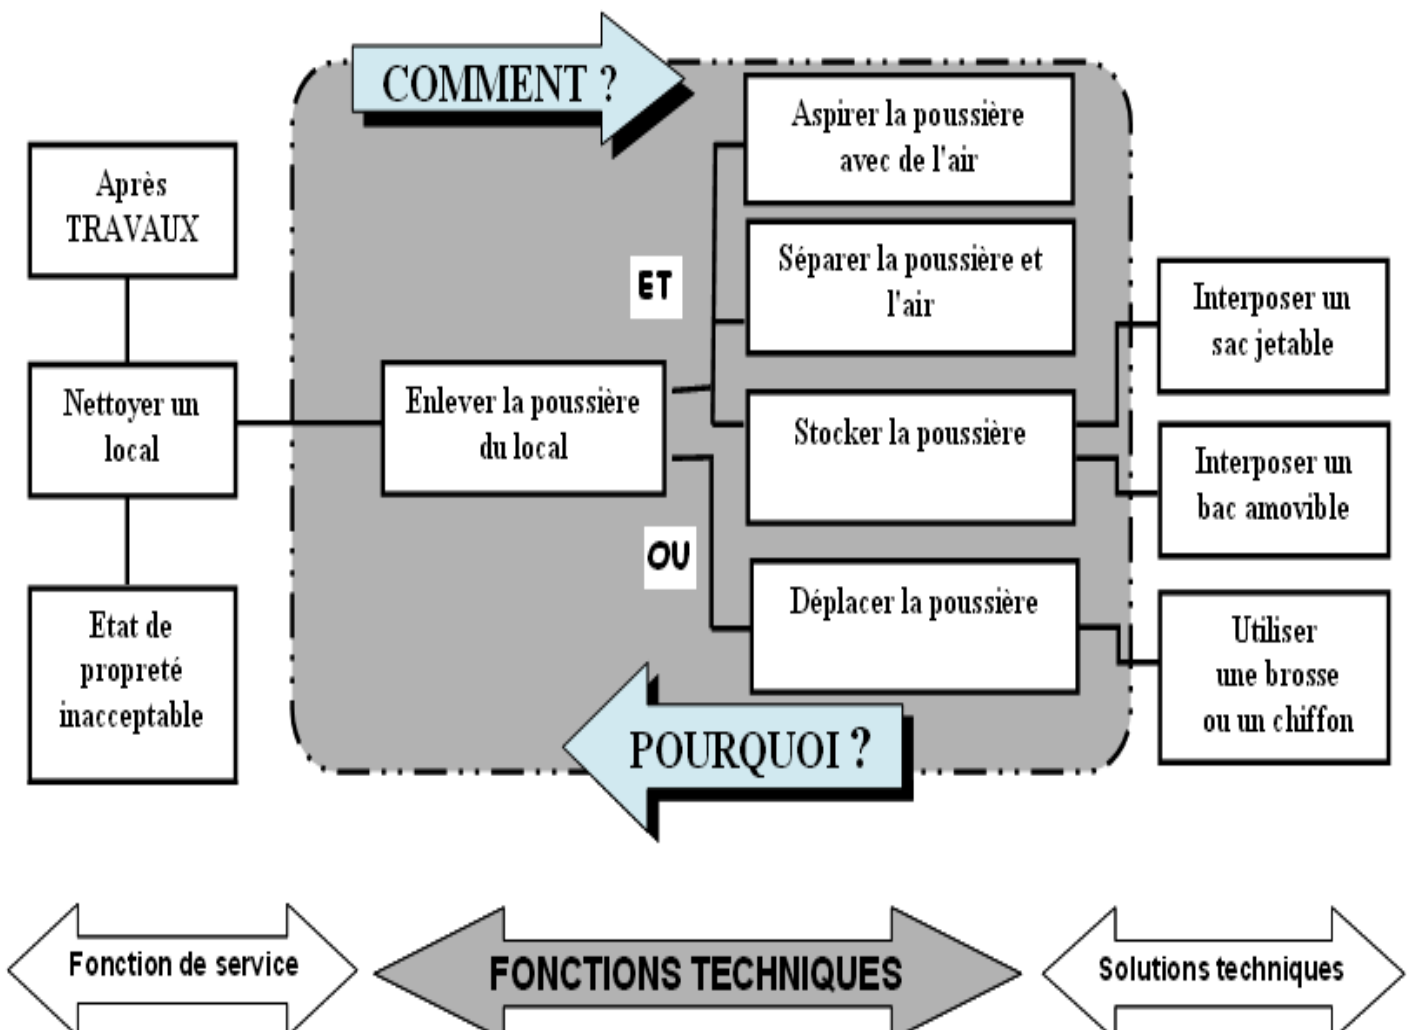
COMMENT ?

Après TRAVAUX

Nettoyer un local

Etat de propreté inacceptable

Enlever la poussière du local

ET

OU

Aspirer la poussière avec de l'air

Séparer la poussière et l'air

Stocker la poussière

Déplacer la poussière

Interposer un sac jetable

Interposer un bac amovible

Utiliser une brosse ou un chiffon

POURQUOI ?

Fonction de service

FONCTIONS TECHNIQUES

Solutions techniques